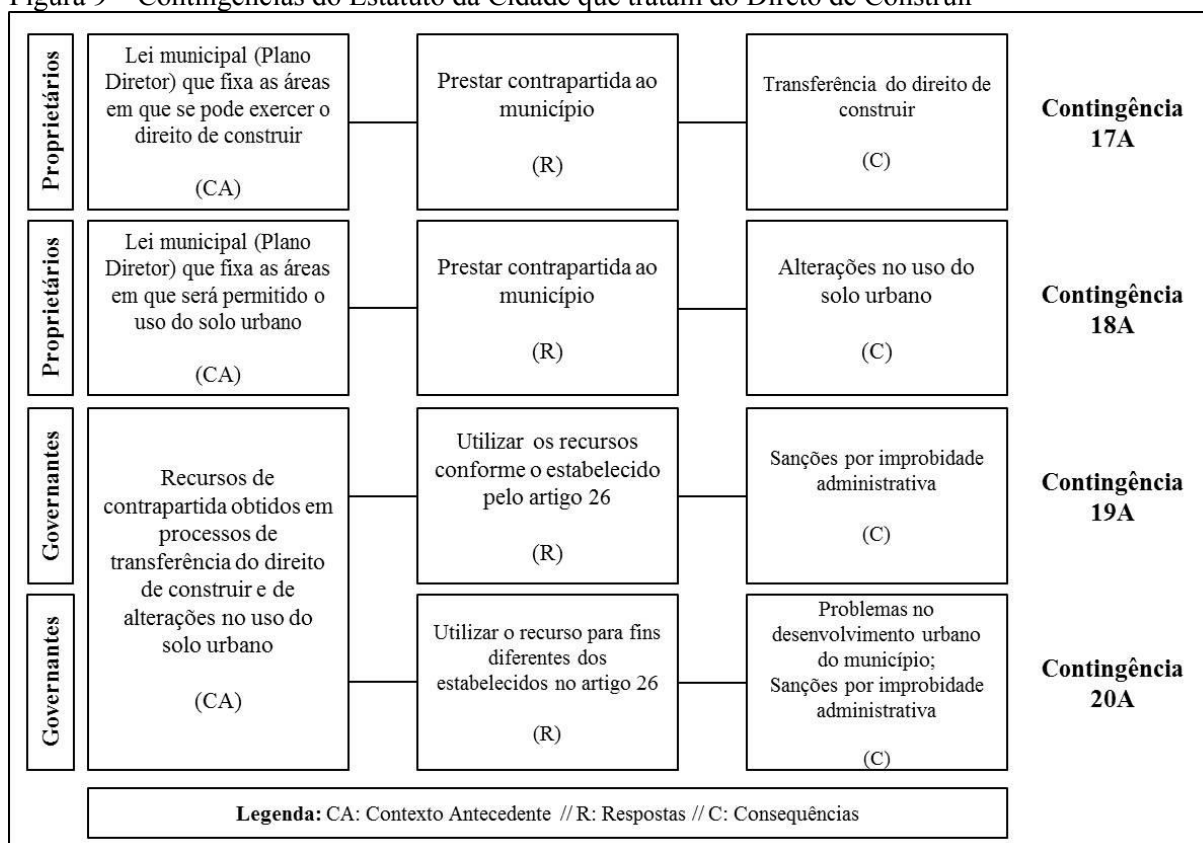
Figura 9 – Contingências do Estatuto da Cidade que tratam do Direto de Construir

Proprietários

Lei municipal (Plano Diretor) que fixa as áreas em que se pode exercer o direito de construir

(CA)

Prestar contrapartida ao município

(R)

Transferência do direito de construir

(C)

Contingência 17A

Proprietários

Lei municipal (Plano Diretor) que fixa as áreas em que será permitido o uso do solo urbano

(CA)

Prestar contrapartida ao município

(R)

Alterações no uso do solo urbano

(C)

Contingência 18A

Governantes

Recursos de contrapartida obtidos em processos de transferência do direito de construir e de alterações no uso do solo urbano

(CA)

Utilizar os recursos conforme o estabelecido pelo artigo 26

(R)

Sanções por improbidade administrativa

(C)

Contingência 19A

Governantes

Utilizar o recurso para fins diferentes dos estabelecidos no artigo 26

(R)

Problemas no desenvolvimento urbano do município;
Sanções por improbidade administrativa

(C)

Contingência 20A

Legenda: CA: Contexto Antecedente // R: Respostas // C: Consequências